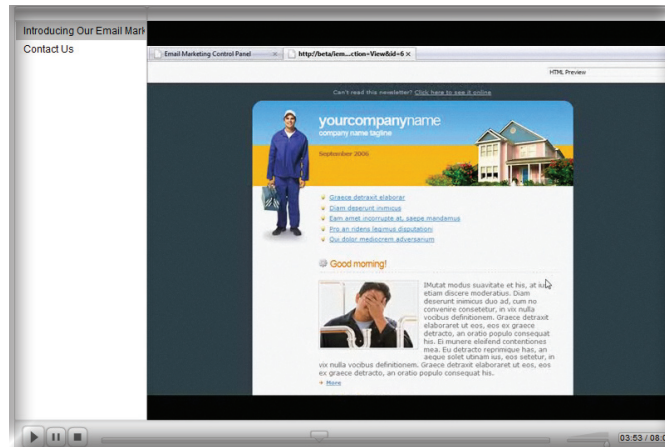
Introducing Our Email Mark

Contact Us

Email Marketing Control Panel ×

http://beta/lem....ction=View&id=6 ×

HTML Preview

Can't read this newsletter? Click here to see it online

yourcompanyname

company name tagline

September 2006

Graece detraxit elaborar

Diam deserunt inimicus

Eam amet incorrupte at, saepe mandamus

Pro an ridens legimus disputationi

Qui dolor mediocrem adversarium

Good morning!

IMutat modus suavitate et his, at ius etiam discere moderatius. Diam deserunt inimicus duo ad, cum no convenire consetetur, in vix nulla vocibus definitionem. Graece detraxit elaboraret ut eos, eos ex graece detracto, an oratio populo consequat his. Ei munere eleifend contentiones mea. Eu detracto reprimique has, an aeque solet utinam ius, eos setetur, in vix nulla vocibus definitionem. Graece detraxit elaboraret ut eos, eos ex graece detracto, an oratio populo consequat his.

More

03:53 / 08:0